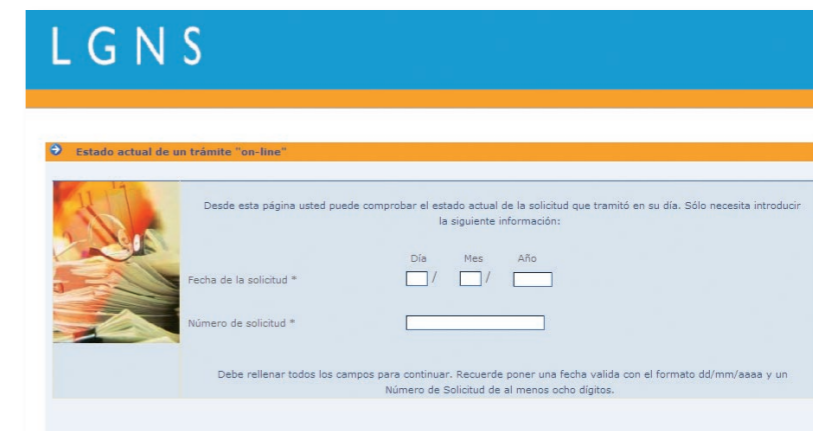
LGNS

Estado actual de un trámite "on-line"

Desde esta página usted puede comprobar el estado actual de la solicitud que tramitó en su día. Sólo necesita introducir la siguiente información:

Día Mes Año

Fecha de la solicitud * / /

Número de solicitud *

Debe rellenar todos los campos para continuar. Recuerde poner una fecha valida con el formato dd/mm/aaaa y un Número de Solicitud de al menos ocho dígitos.